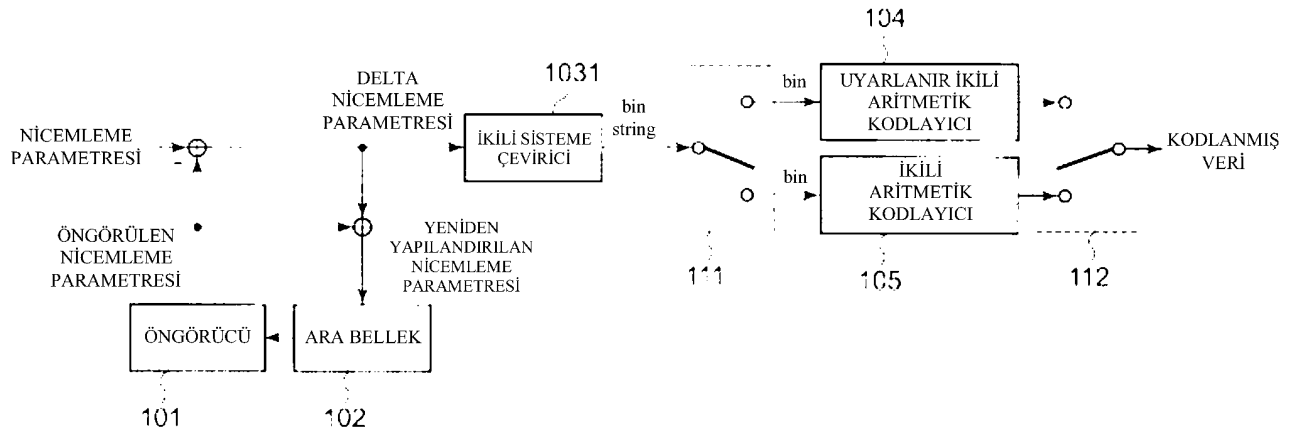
104

1031

DELTA NİCEMLEME PARAMETRESİ

bin

UYARLANIR İKİLİ ARİTMETİK KODLAYICI

NİCEMLEME PARAMETRESİ

-

İKİLİ SİSTEME ÇEVİRİCİ

bin string

KODLANMIŞ VERİ

bin

İKİLİ ARİTMETİK KODLAYICI

ÖNGÖRÜLEN NİCEMLEME PARAMETRESİ

YENİDEN YAPILANDIRILAN NİCEMLEME PARAMETRESİ

111

105

112

ÖNGÖRÜCÜ

ARA BELLEK

101

102